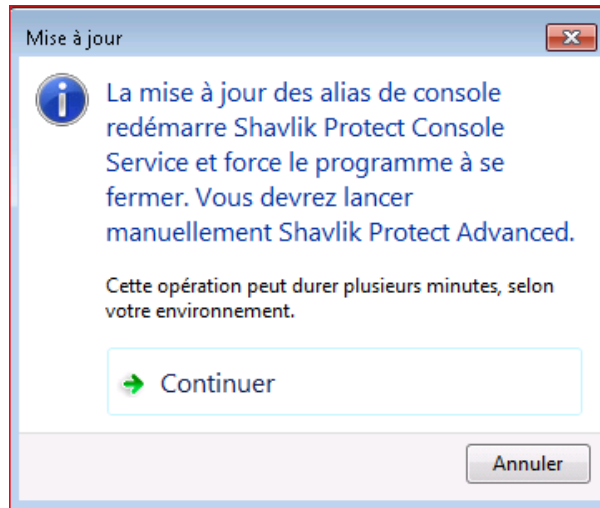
Mise à jour

La mise à jour des alias de console redémarre Shavlik Protect Console Service et force le programme à se fermer. Vous devrez lancer manuellement Shavlik Protect Advanced.

Cette opération peut durer plusieurs minutes, selon votre environnement.

Continuer

Annuler